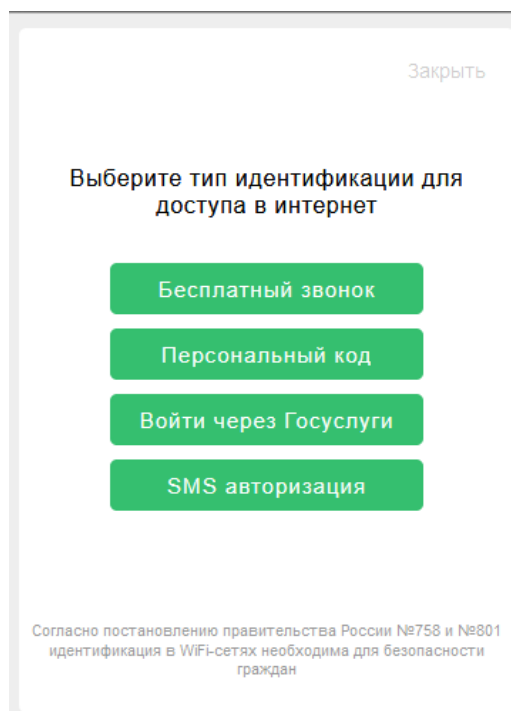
Закрыть

Выберите тип идентификации для доступа в интернет

Бесплатный звонок

Персональный код

Войти через Госуслуги

SMS авторизация

Согласно постановлению правительства России №758 и №801 идентификация в WiFi-сетях необходима для безопасности граждан